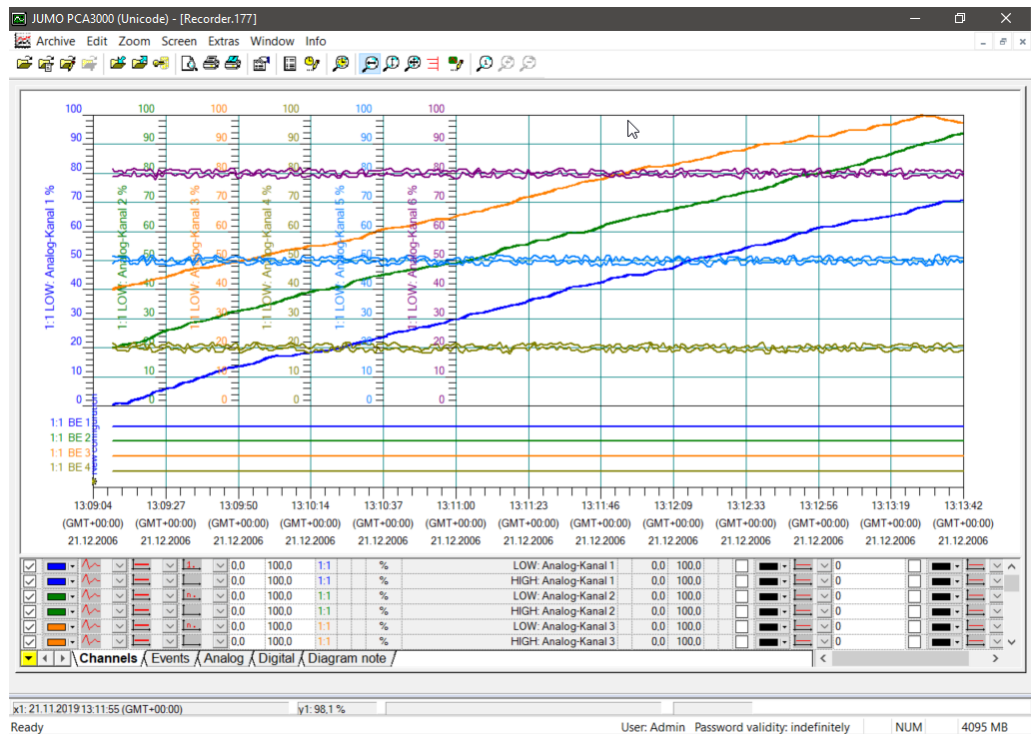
JUMO PCA3000 (Unicode) - [Recorder.177]

Archive Edit Zoom Screen Extras Window Info

100 100 100 100 100 100
90 90 90 90 90 90
80 80 80 80 80 80
70 70 70 70 70 70
60 60 60 60 60 60
50 50 50 50 50 50
40 40 40 40 40 40
30 30 30 30 30 30
20 20 20 20 20 20
10 10 10 10 10 10
0 0 0 0 0 0

1:1 LOW: Analog-Kanal 1 %
1:1 LOW: Analog-Kanal 2 %
1:1 LOW: Analog-Kanal 3 %
1:1 LOW: Analog-Kanal 4 %
1:1 LOW: Analog-Kanal 5 %
1:1 LOW: Analog-Kanal 6 %

1:1 BE 1
1:1 BE 2
1:1 BE 3
1:1 BE 4

| 13:09:04 (GMT+00:00) 21.12.2006 | 13:09:27 (GMT+00:00) 21.12.2006 | 13:09:50 (GMT+00:00) 21.12.2006 | 13:10:14 (GMT+00:00) 21.12.2006 | 13:10:37 (GMT+00:00) 21.12.2006 | 13:11:00 (GMT+00:00) 21.12.2006 | 13:11:23 (GMT+00:00) 21.12.2006 | 13:11:46 (GMT+00:00) 21.12.2006 | 13:12:09 (GMT+00:00) 21.12.2006 | 13:12:33 (GMT+00:00) 21.12.2006 | 13:12:56 (GMT+00:00) 21.12.2006 | 13:13:19 (GMT+00:00) 21.12.2006 | 13:13:42 (GMT+00:00) 21.12.2006 |
|---|---|---|---|---|---|---|---|---|---|---|---|---|

| | | | | | | |
|---|---|---|---|---|---|---|
| 0,0 | 100,0 | 1:1 | % | LOW: Analog-Kanal 1 | 0,0 | 100,0 | 0 |
| 0,0 | 100,0 | 1:1 | % | HIGH: Analog-Kanal 1 | 0,0 | 100,0 | 0 |
| 0,0 | 100,0 | 1:1 | % | LOW: Analog-Kanal 2 | 0,0 | 100,0 | 0 |
| 0,0 | 100,0 | 1:1 | % | HIGH: Analog-Kanal 2 | 0,0 | 100,0 | 0 |
| 0,0 | 100,0 | 1:1 | % | LOW: Analog-Kanal 3 | 0,0 | 100,0 | 0 |
| 0,0 | 100,0 | 1:1 | % | HIGH: Analog-Kanal 3 | 0,0 | 100,0 | 0 |

Channels Events Analog Digital Diagram note

x1: 21.11.2019 13:11:55 (GMT+00:00) y1: 98,1 %

Ready User: Admin Password validity: indefinitely NUM 4095 MB